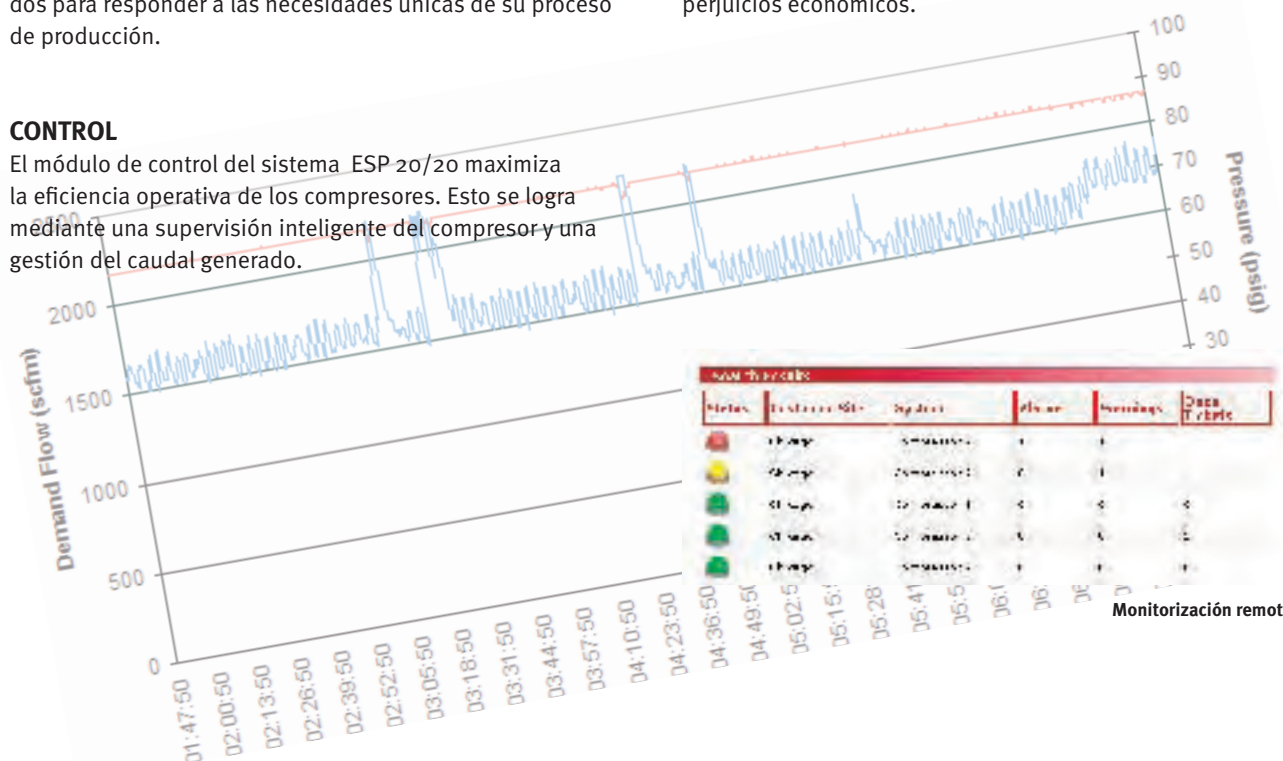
dos para responder a las necesidades únicas de su proceso de producción.

perjuicios económicos.

CONTROL
El módulo de control del sistema ESP 20/20 maximiza la eficiencia operativa de los compresores. Esto se logra mediante una supervisión inteligente del compresor y una gestión del caudal generado.

100
90
80
70
60
50
40
30
Pressure (psig)

2000
1500
1000
500
0
Demand Flow (scfm)

01:47:50
02:00:50
02:13:50
02:26:50
02:39:50
02:52:50
03:05:50
03:18:50
03:31:50
03:44:50
03:57:50
04:10:50
04:23:50
04:36:50
04:49:5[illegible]
05:02:5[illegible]
05:15:5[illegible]
05:28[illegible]
05:41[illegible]
05:5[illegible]
06:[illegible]
06:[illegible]
06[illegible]

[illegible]
| Status | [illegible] Site | System | Alarms | Warnings | Data Hybrids |
|---|---|---|---|---|---|
| | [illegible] | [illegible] | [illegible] | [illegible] | |
| | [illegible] | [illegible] | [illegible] | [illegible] | |
| | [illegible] | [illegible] | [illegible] | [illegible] | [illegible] |
| | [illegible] | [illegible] | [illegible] | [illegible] | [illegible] |
| | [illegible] | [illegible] | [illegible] | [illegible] | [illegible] |

Monitorización remot